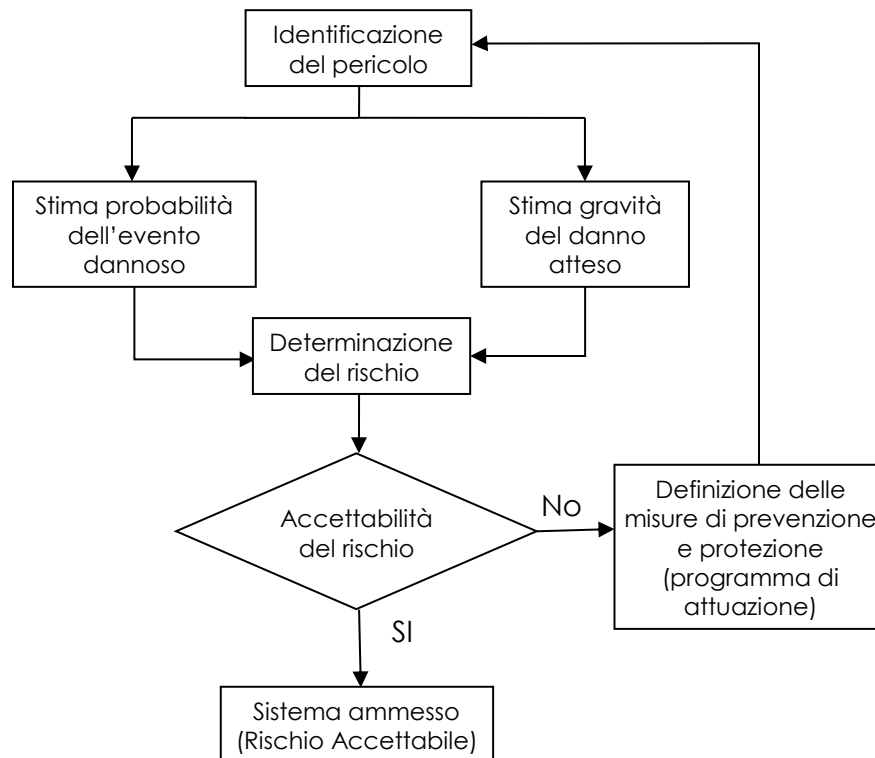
Identificazione del pericolo

Stima probabilità dell'evento dannoso

Stima gravità del danno atteso

Determinazione del rischio

Accettabilità del rischio

No

Definizione delle misure di prevenzione e protezione (programma di attuazione)

SI

Sistema ammesso (Rischio Accettabile)